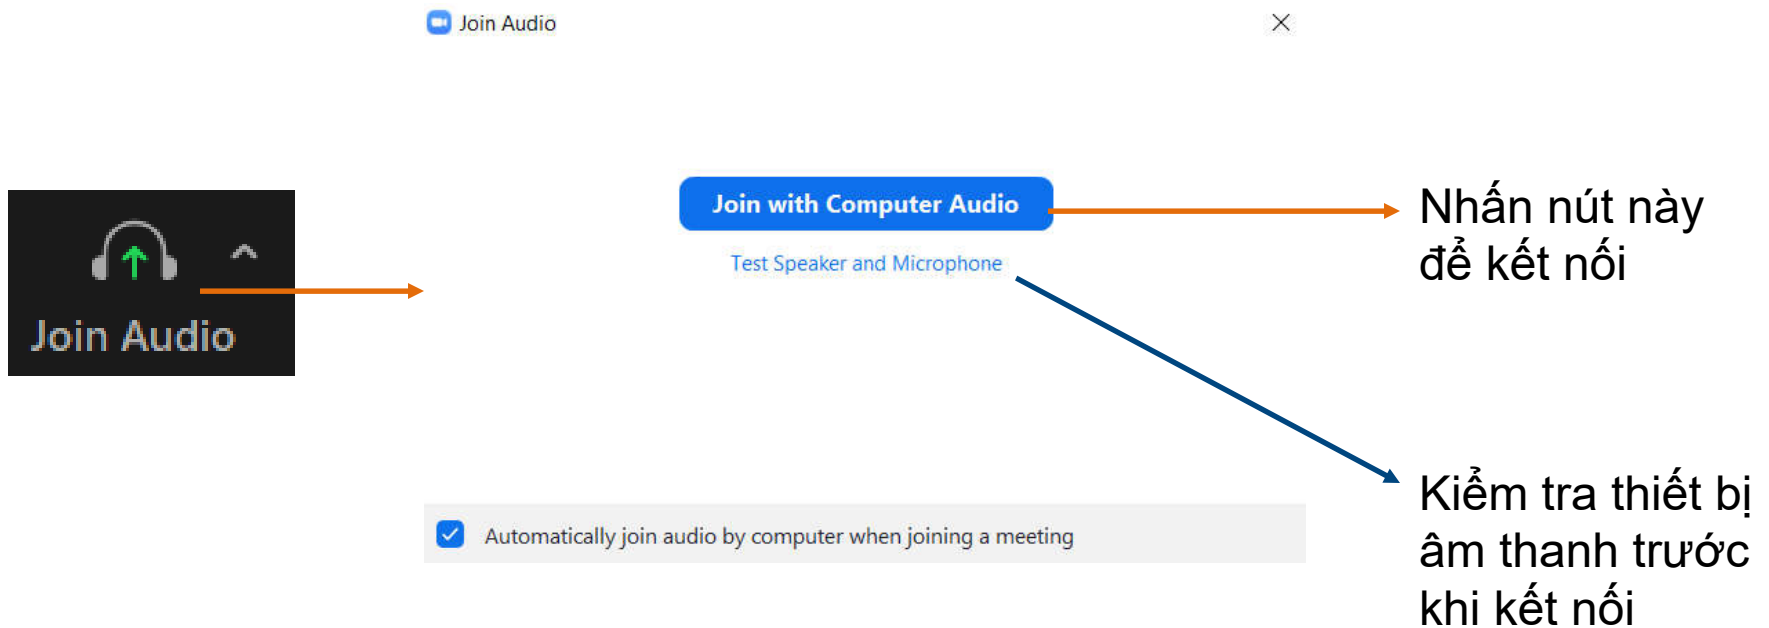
Join Audio

Join Audio

Join with Computer Audio

Test Speaker and Microphone

Nhấn nút này để kết nối

Kiểm tra thiết bị âm thanh trước khi kết nối

Automatically join audio by computer when joining a meeting